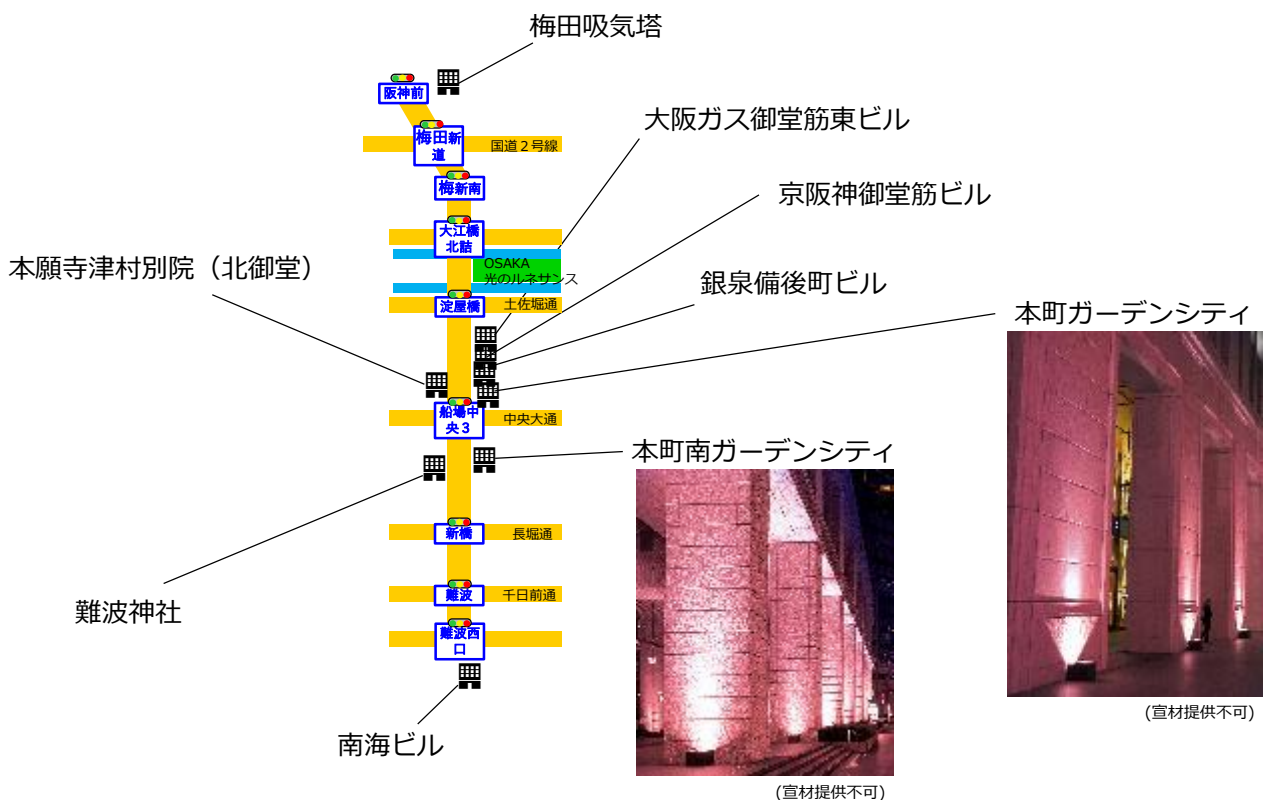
梅田吸気塔

阪神前

梅田新道

国道２号線

大阪ガス御堂筋東ビル

梅新南

京阪神御堂筋ビル

大江橋北詰

本願寺津村別院（北御堂）

OSAKA 光のルネサンス

銀泉備後町ビル

淀屋橋

土佐堀通

本町ガーデンシティ

船場中央３

中央大通

本町南ガーデンシティ

新橋

長堀通

難波神社

難波

千日前通

難波西口

南海ビル

(宣材提供不可)

(宣材提供不可)